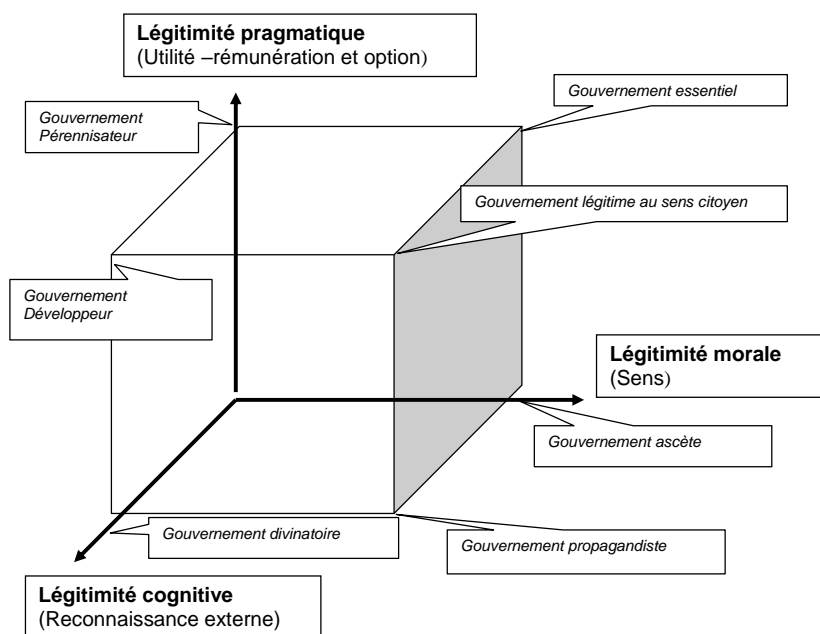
**Légitimité pragmatique**
(Utilité –rémunération et option)

Gouvernement Pérennisateur

Gouvernement essentiel

Gouvernement légitime au sens citoyen

Gouvernement Développeur

**Légitimité morale**
(Sens)

Gouvernement ascète

Gouvernement divinatoire

Gouvernement propagandiste

**Légitimité cognitive**
(Reconnaissance externe)